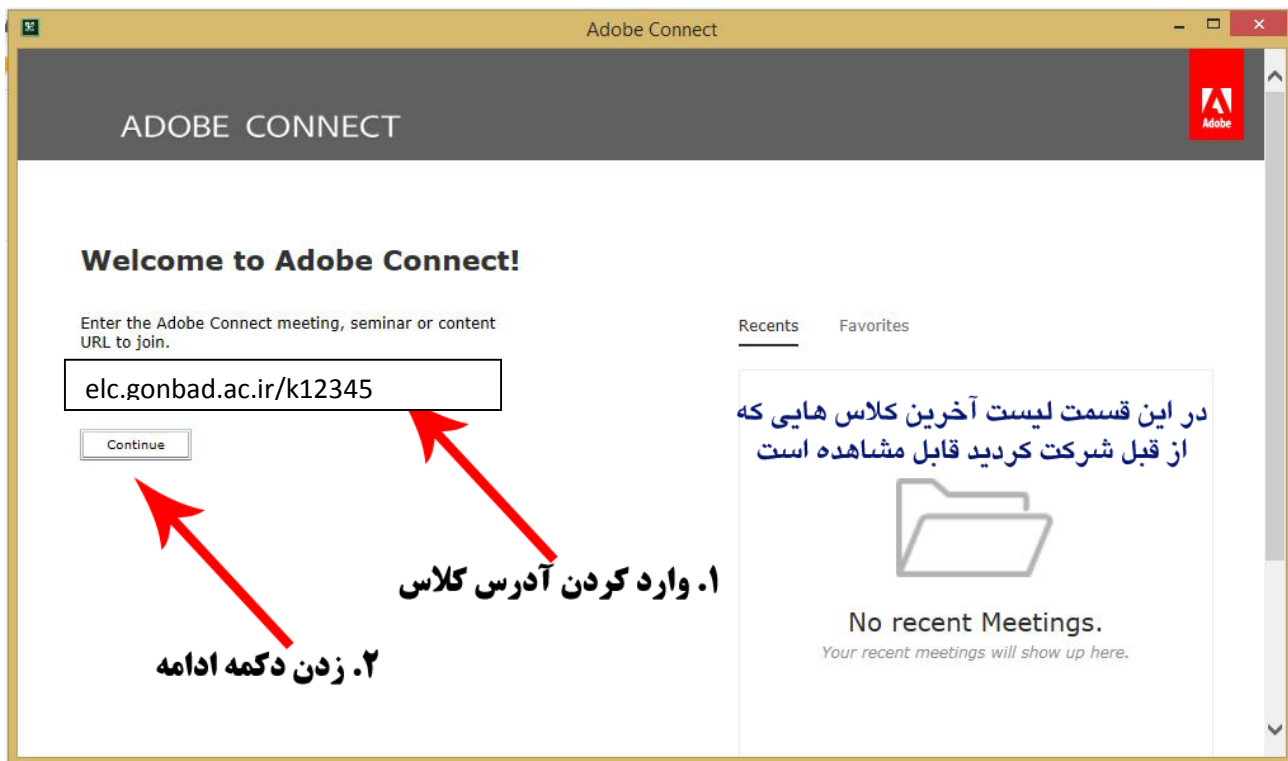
Adobe Connect

ADOBE CONNECT

Adobe

Welcome to Adobe Connect!

Enter the Adobe Connect meeting, seminar or content URL to join.

elc.gonbad.ac.ir/k12345

Continue

Recents Favorites

در این قسمت لیست آخرین کلاس هایی که از قبل شرکت کردید قابل مشاهده است

No recent Meetings.
Your recent meetings will show up here.

۱. وارد کردن آدرس کلاس

۲. زدن دکمه ادامه